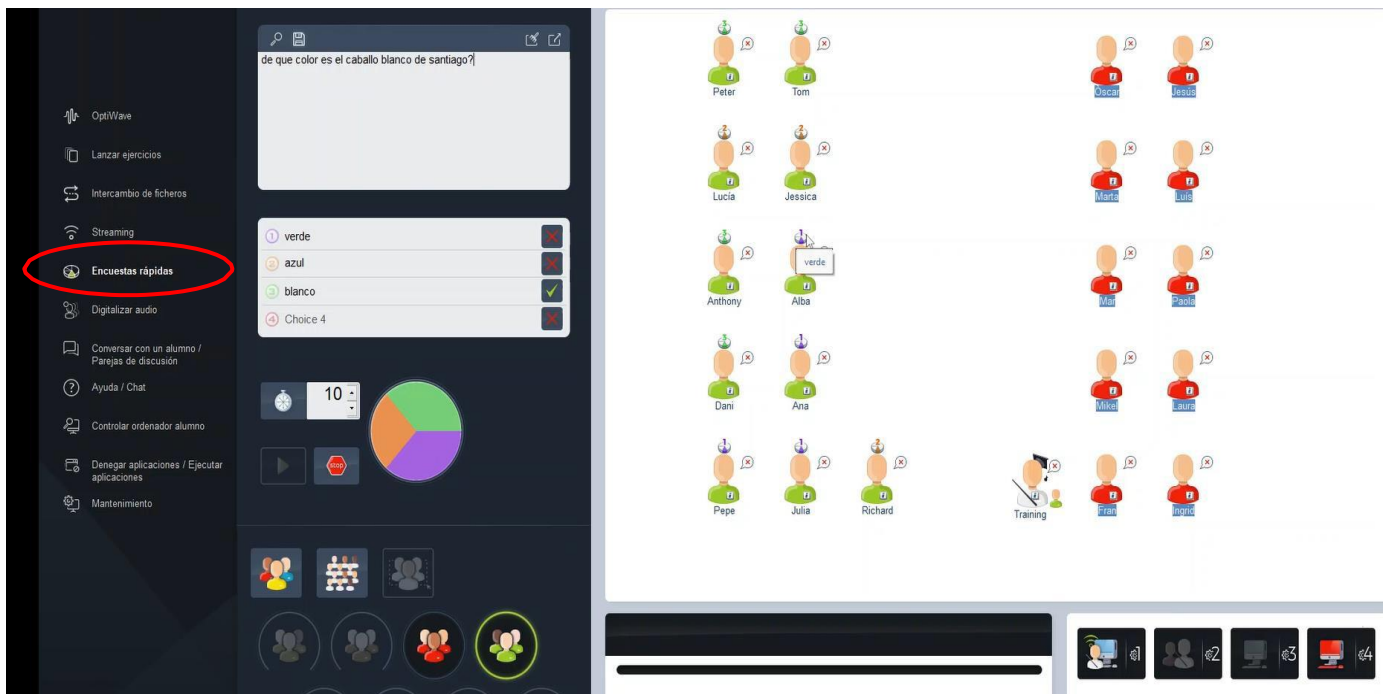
OptiWave
Lanzar ejercicios
Intercambio de ficheros
Streaming
Encuestas rápidas
Digitalizar audio
Conversar con un alumno / Parejas de discusión
Ayuda / Chat
Controlar ordenador alumno
Denegar aplicaciones / Ejecutar aplicaciones
Mantenimiento

de que color es el caballo blanco de santiago?

1 verde
2 azul
3 blanco
4 Choice 4

10

STOP

Peter
Tom
Oscar
Jesús
Lucía
Jessica
Marta
Luis
Anthony
Alba
verde
Mar
Paola
Dani
Ana
Mikel
Laura
Pepe
Julia
Richard
Training
Fran
Ingrid

1
2
3
4